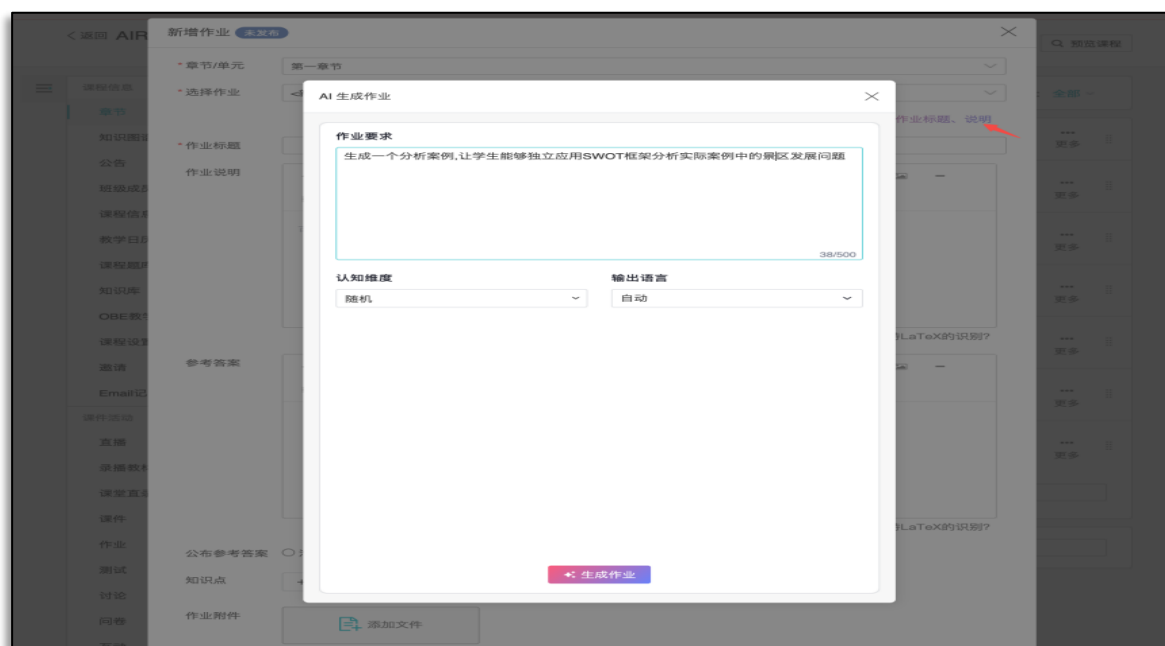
< 返回 AIR

新增作业 未发布

Q 预览课程

* 章节/单元 第一章节

* 选择作业

* 作业标题

作业说明

参考答案

公布参考答案

知识点

作业附件

添加文件

课程信息

章节

知识图谱

公告

班级成员

课程信息

教学日历

课程题库

知识库

OBE教学

课程设置

邀请

Email记录

课件活动

直播

录播教材

课堂直播

课件

作业

测试

讨论

问卷

作业标题、说明

LaTeX的识别?

LaTeX的识别?

全部

更多

更多

更多

更多

更多

更多

更多

AI 生成作业

作业要求

生成一个分析案例,让学生能够独立应用SWOT框架分析实际案例中的景区发展问题

38/500

认知维度

随机

输出语言

自动

生成作业